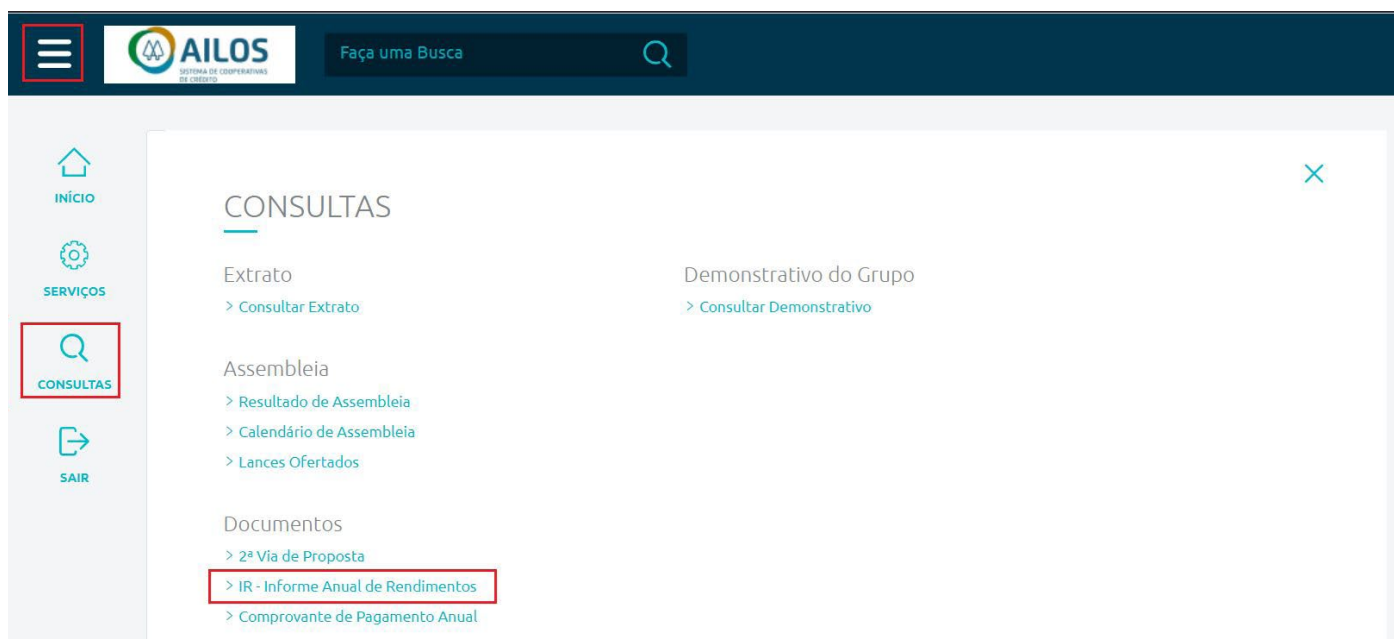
AILOS
SISTEMA DE COOPERATIVAS DE CRÉDITO

Faça uma Busca

INÍCIO

SERVIÇOS

CONSULTAS

SAIR

CONSULTAS

Extrato
> Consultar Extrato

Assembleia
> Resultado de Assembleia
> Calendário de Assembleia
> Lances Ofertados

Documentos
> 2ª Via de Proposta
> IR - Informe Anual de Rendimentos
> Comprovante de Pagamento Anual

Demonstrativo do Grupo
> Consultar Demonstrativo